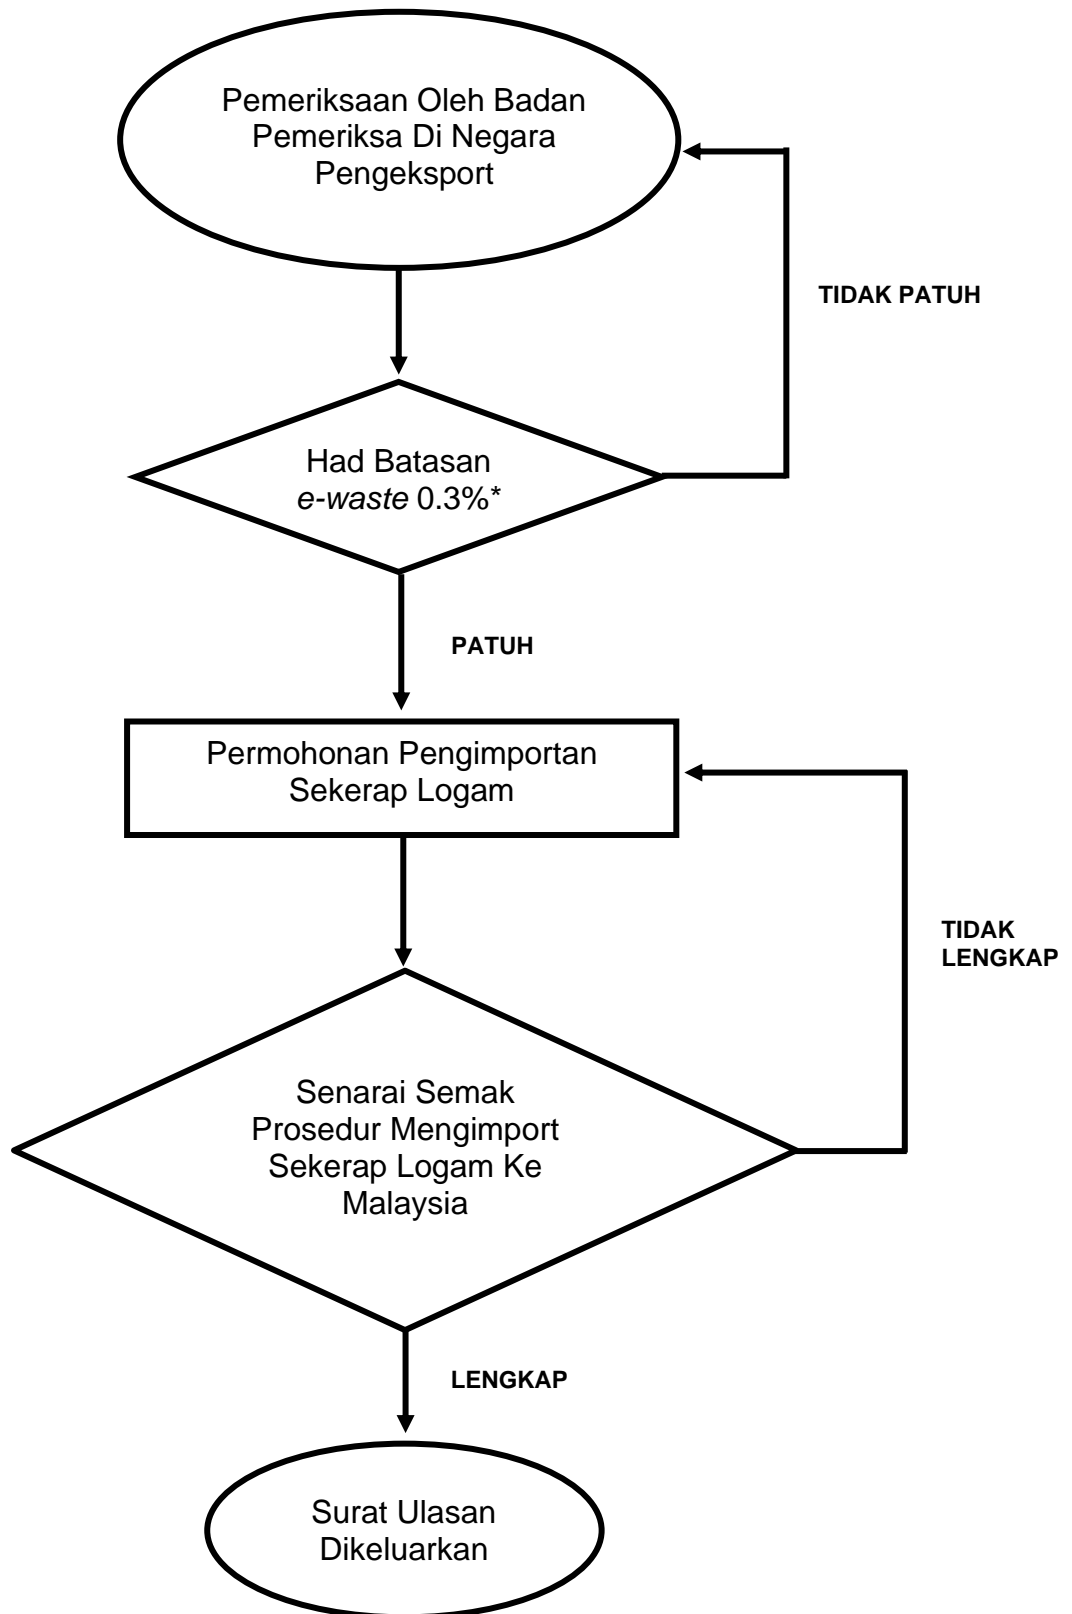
Pemeriksaan Oleh Badan Pemeriksa Di Negara Pengeksport

TIDAK PATUH

Had Batasan *e-waste* 0.3%*

PATUH

Permohonan Pengimportan Sekerap Logam

TIDAK LENGKAP

Senarai Semak Prosedur Mengimport Sekerap Logam Ke Malaysia

LENGKAP

Surat Ulasan Dikeluarkan